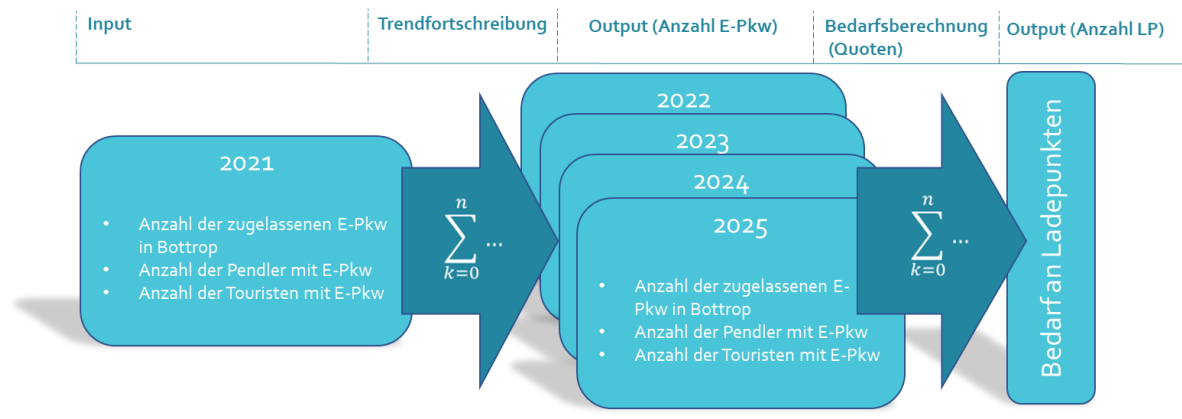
Input

Trendfortschreibung

Output (Anzahl E-Pkw)

Bedarfsberechnung (Quoten)

Output (Anzahl LP)

2021

- Anzahl der zugelassenen E-Pkw in Bottrop
- Anzahl der Pendler mit E-Pkw
- Anzahl der Touristen mit E-Pkw

$\sum_{k=0}^{n} \ldots$

2022

2023

2024

2025

- Anzahl der zugelassenen E-Pkw in Bottrop
- Anzahl der Pendler mit E-Pkw
- Anzahl der Touristen mit E-Pkw

$\sum_{k=0}^{n} \ldots$

Bedarf an Ladepunkten